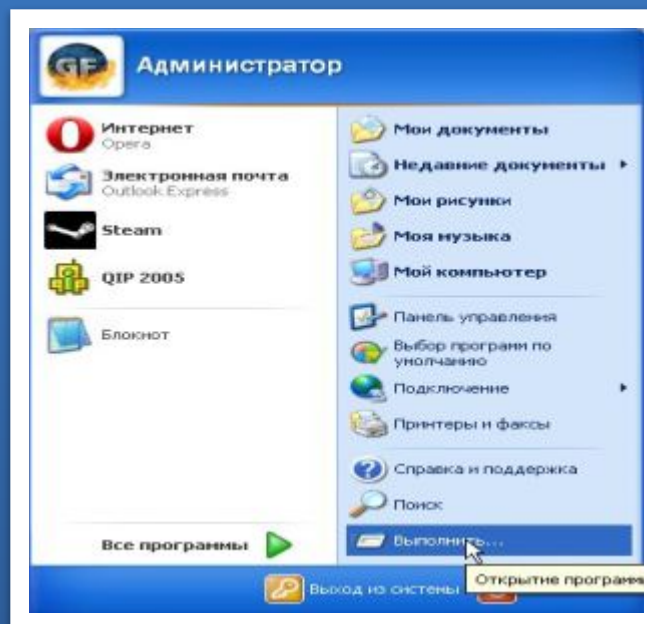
GF Администратор

Интернет
Opera

Электронная почта
Outlook Express

Steam

QIP 2005

Блокнот

Все программы

Мои документы

Недавние документы

Мои рисунки

Моя музыка

Мой компьютер

Панель управления

Выбор программ по умолчанию

Подключение

Принтеры и факсы

Справка и поддержка

Поиск

Выполнить...

Выход из системы

Открытие програм